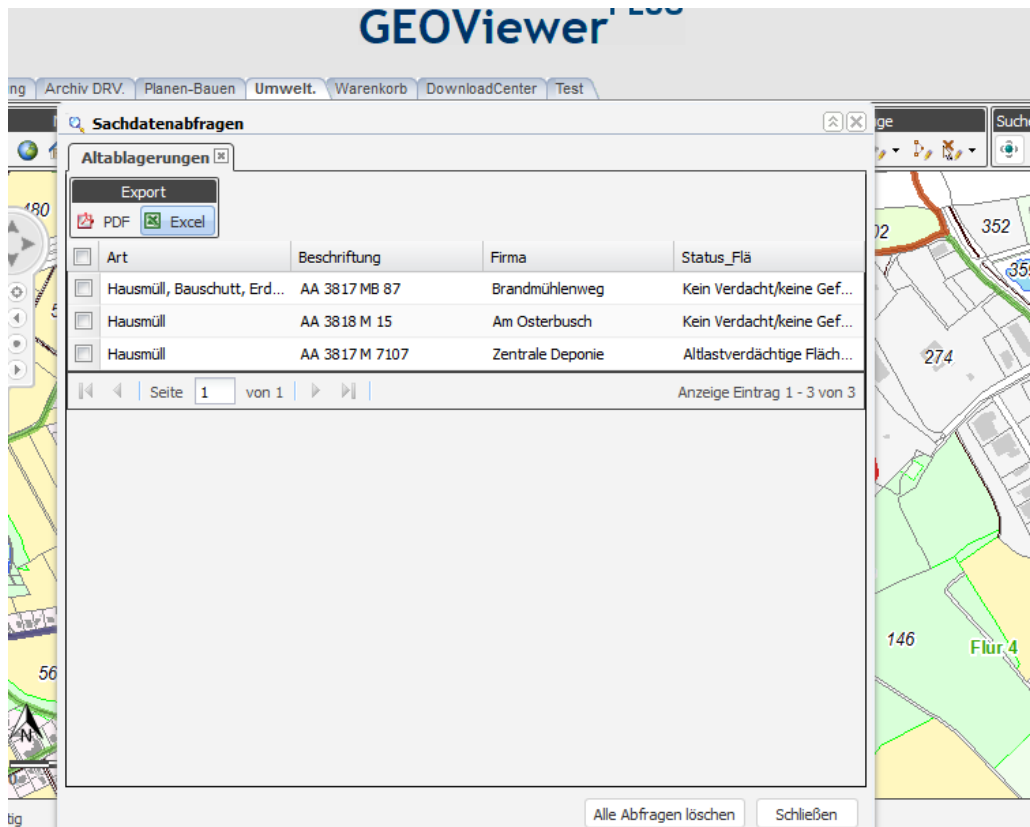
GEOViewer

ng | Archiv DRV. | Planen-Bauen | Umwelt. | Warenkorb | DownloadCenter | Test

Sachdatenabfragen

ge

Suche

Altablagerungen

Export

PDF Excel

| | Art | Beschriftung | Firma | Status_Flä |
|---|---|---|---|---|
| | Hausmüll, Bauschutt, Erd... | AA 3817 MB 87 | Brandmühlenweg | Kein Verdacht/keine Gef... |
| | Hausmüll | AA 3818 M 15 | Am Osterbusch | Kein Verdacht/keine Gef... |
| | Hausmüll | AA 3817 M 7107 | Zentrale Deponie | Altlastverdächtige Fläch... |

Seite 1 von 1

Anzeige Eintrag 1 - 3 von 3

Alle Abfragen löschen

Schließen

480

352

355

274

146

Flur 4

56

N

tig